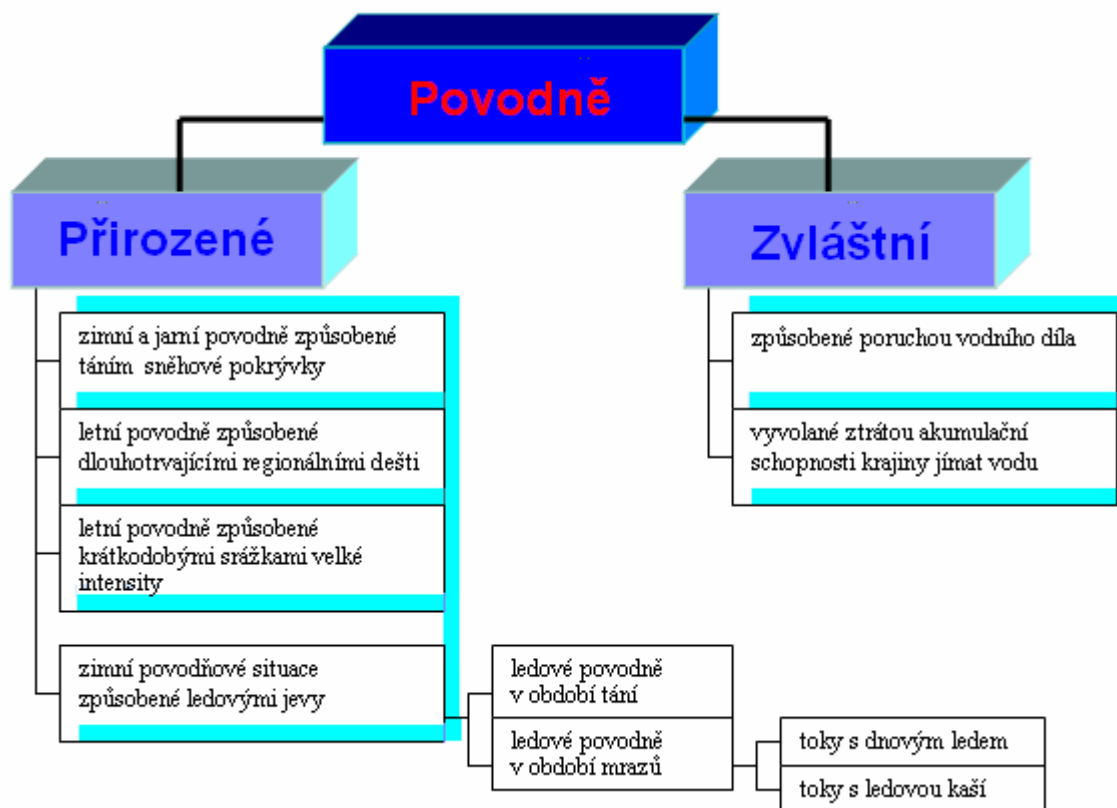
Povodně

Přirozené

Zvláštní

zimní a jarní povodně způsobené táním sněhové pokrývky

letní povodně způsobené dlouhotrvajícími regionálními dešti

letní povodně způsobené krátkodobými srážkami velké intensity

zimní povodňové situace způsobené ledovými jevy

ledové povodně v období tání

ledové povodně v období mrazů

toky s dnovým ledem

toky s ledovou kaší

způsobené poruchou vodního díla

vyvolané ztrátou akumulační schopnosti krajiny jímat vodu